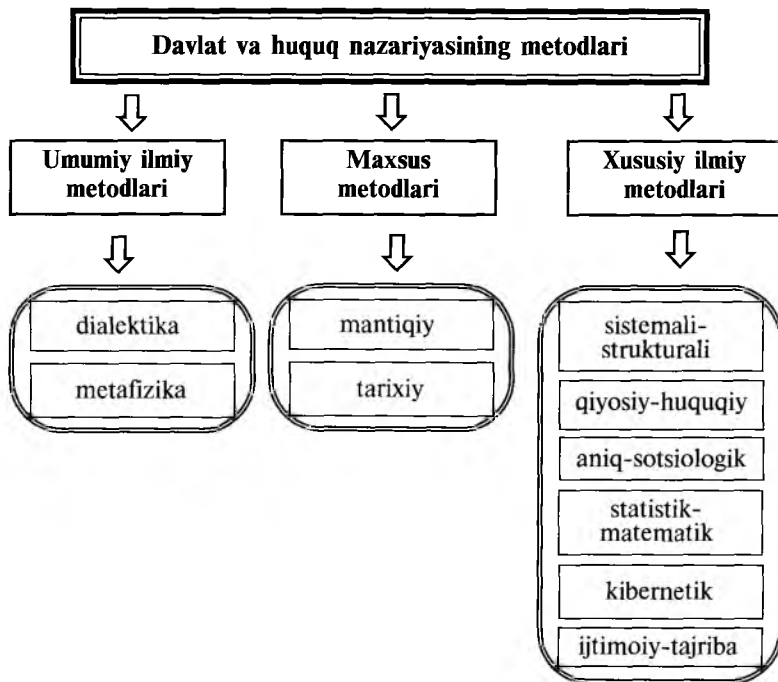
Davlat va huquq nazariyasining metodlari

Umumiy ilmiy metodlari

dialektika

metafizika

Maxsus metodlari

mantiqiy

tarixiy

Xususiy ilmiy metodlari

sistemali-strukturali

qiyosiy-huquqiy

aniq-sotsiologik

statistik-matematik

kibernetik

ijtimoiy-tajriba